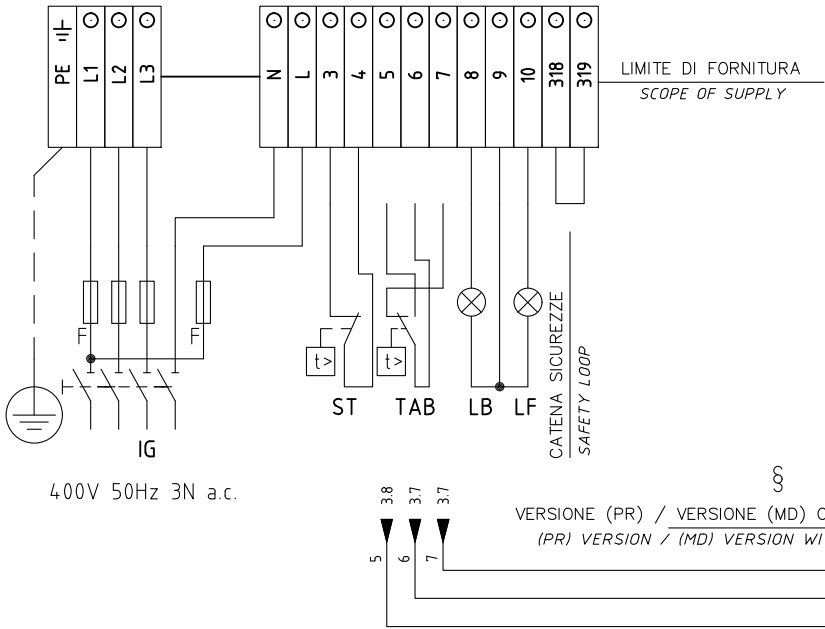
PE L1 L2 L3

N L 3 4 5 6 7 8 9 10 318 319

LIMITE DI FORNITURA
SCOPE OF SUPPLY

F
F

t>
t>

ST TAB LB LF

CATENA SICUREZZE
SAFETY LOOP

IG

400V 50Hz 3N a.c.

§

3.8 3.7 3.7

VERSIONE (PR) / VERSIONE (MD) C
(PR) VERSION / (MD) VERSION WI

5 6 7